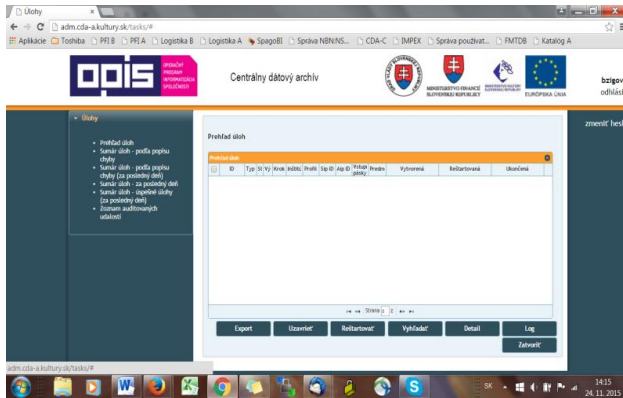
Úlohy
adm.cda-a.kultury.sk/tasks/#
Aplikácie Toshiba PFI B PFI A Logistika B Logistika A SpagoBI Správa NBN:NS... CDA-C IMPEX Správa používat... FMTDB Katalog A

OPIS OPERAČNÝ PROGRAM INFORMATIZÁCIA SPOLOČNOSTI
Centrálny dátový archív
MINISTERSTVO FINANCIÍ SLOVENSKEJ REPUBLIKY
EURÓPSKA ÚNIA
bzigov
odhlási

zmeniť hes

Úlohy
Prehľad úloh
Sumár úloh - podľa popisu chyby
Sumár úloh - podľa popisu chyby (za posledný deň)
Sumár úloh - za posledný deň
Sumár úloh - úspešné úlohy (za posledný deň)
Zoznam auditovaných udalostí

Prehľad úloh

Prehľad úloh

| | ID | Typ | St | Vý | Krok | Inštit. | Profil | Sip ID | Aip ID | Vstupné balíky | Predm | Vytvorená | Reštartovaná | Ukončená |
|---|---|---|---|---|---|---|---|---|---|---|---|---|---|---|

Strana 1 z 1

Export
Uzavrieť
Reštartovať
Vyhľadať
Detail
Log
Zatvoriť

adm.cda-a.kultury.sk/tasks/#

SK
14:15
24. 11. 2015